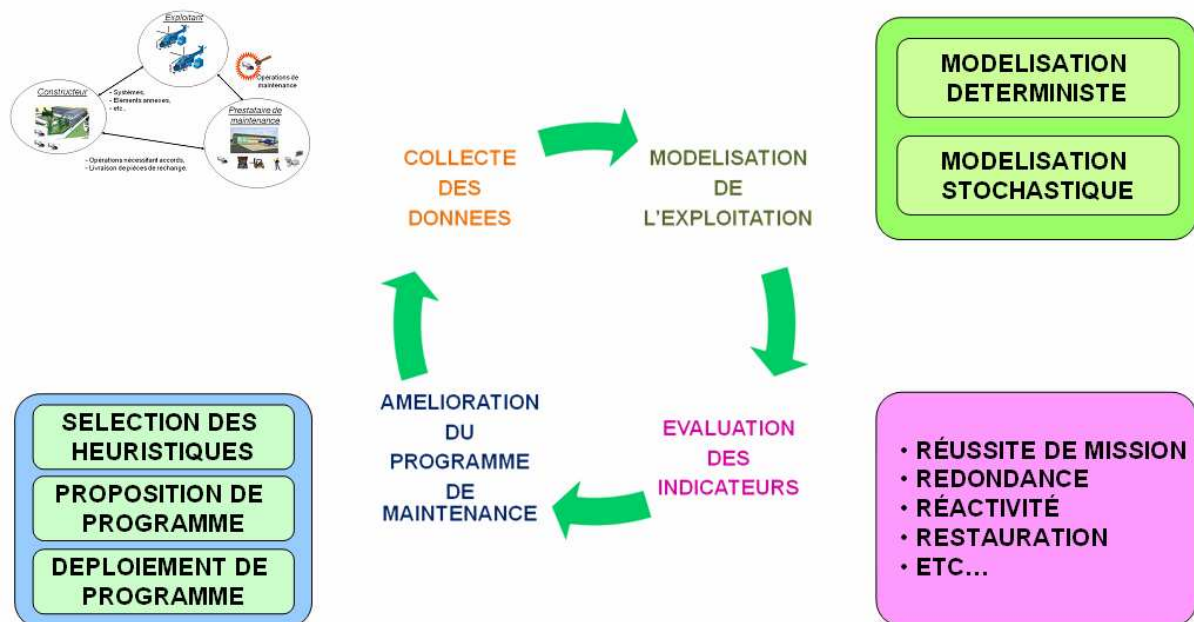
Exploitant

Constructeur

Prestataire de maintenance

Opérations de maintenance

- Systèmes,
- Elements annexes,
- etc...

- Opérations nécessitant accords,
- Livraison de pièces de rechange.

COLLECTE DES DONNEES

MODELISATION DE L'EXPLOITATION

MODELISATION DETERMINISTE

MODELISATION STOCHASTIQUE

EVALUATION DES INDICATEURS

• RÉUSSITE DE MISSION
• REDONDANCE
• RÉACTIVITÉ
• RESTAURATION
• ETC...

AMELIORATION DU PROGRAMME DE MAINTENANCE

SELECTION DES HEURISTIQUES

PROPOSITION DE PROGRAMME

DEPLOIEMENT DE PROGRAMME